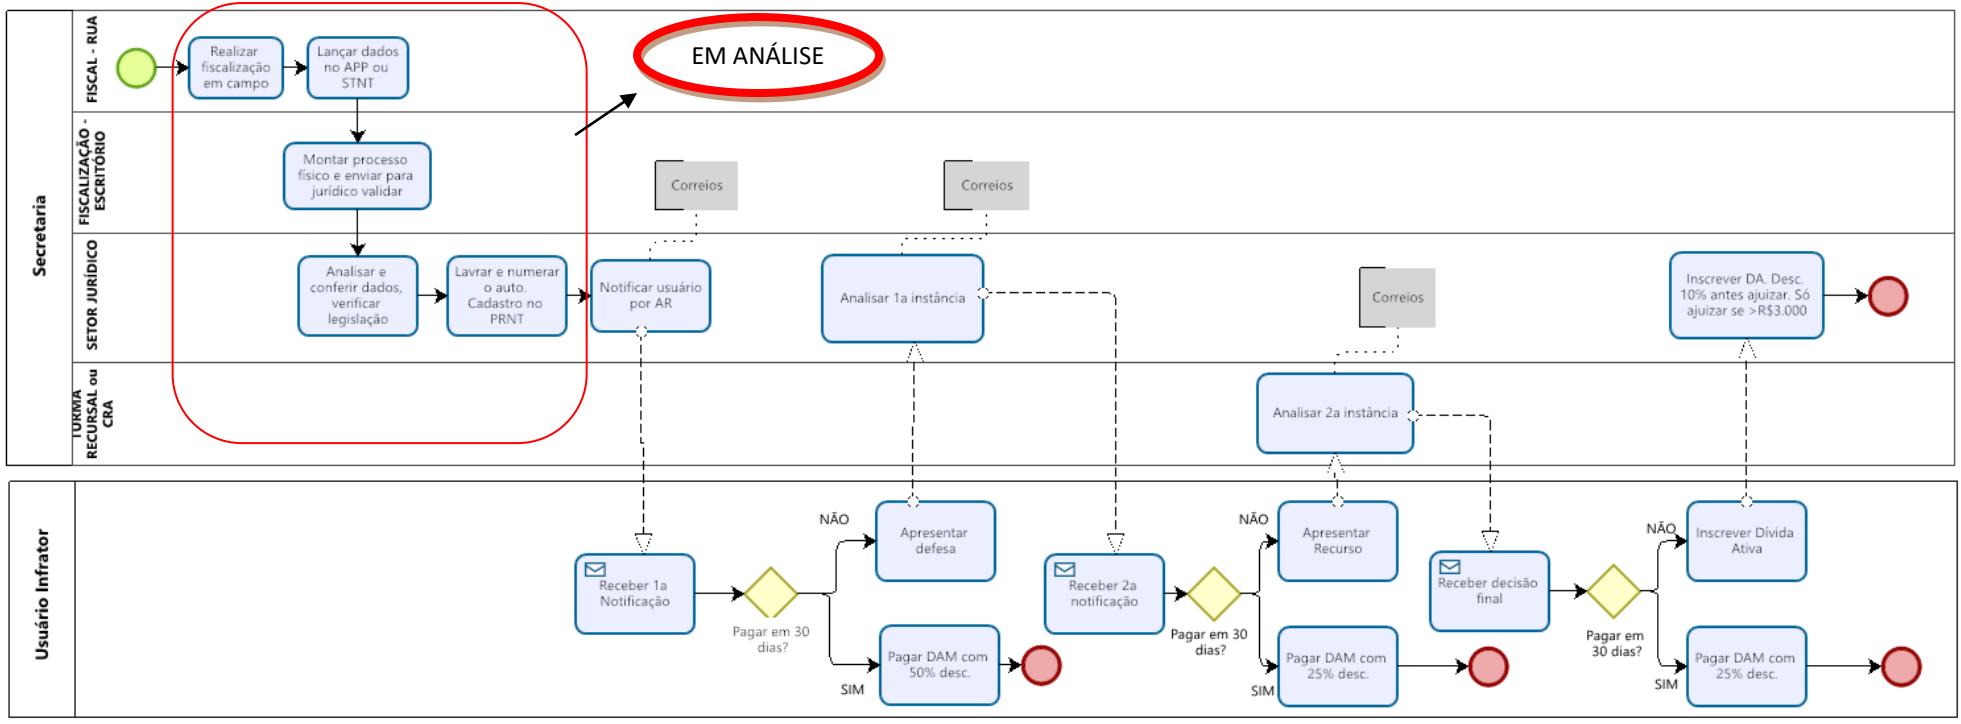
Secretaria

FISCAL - RUA

FISCALIZAÇÃO - ESCRITÓRIO

SETOR JURÍDICO

TURMA RECURSAL ou CRA

Realizar fiscalização em campo

Lançar dados no APP ou STNT

EM ANÁLISE

Montar processo físico e enviar para jurídico validar

Correios

Correios

Analisar e conferir dados, verificar legislação

Lavrar e numerar o auto. Cadastro no PRNT

Notificar usuário por AR

Analisar 1a instância

Correios

Inscrever DA. Desc. 10% antes ajuizar. Só ajuizar se >R$3.000

Analisar 2a instância

Usuário Infrator

NÃO

Apresentar defesa

Receber 1a Notificação

Pagar em 30 dias?

SIM

Pagar DAM com 50% desc.

Receber 2a notificação

Pagar em 30 dias?

NÃO

Apresentar Recurso

SIM

Pagar DAM com 25% desc.

Receber decisão final

Pagar em 30 dias?

NÃO

Inscrever Dívida Ativa

SIM

Pagar DAM com 25% desc.